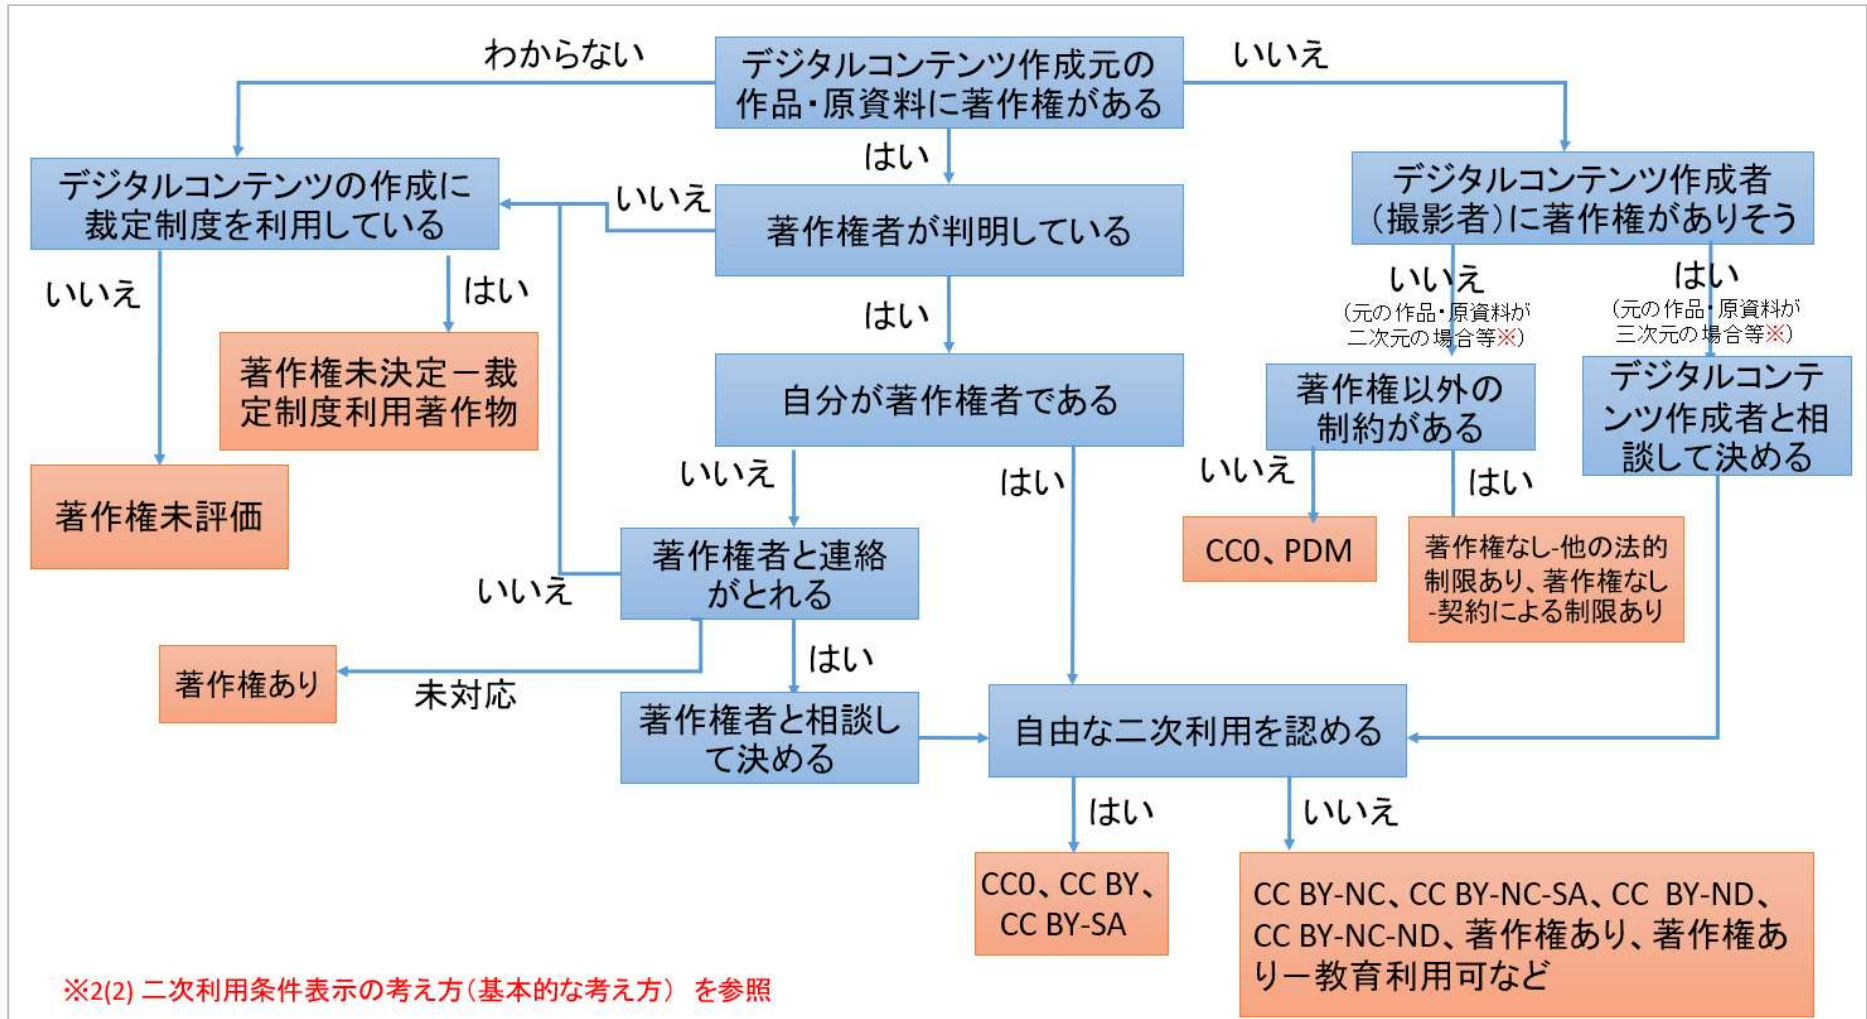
デジタルコンテンツ作成元の作品・原資料に著作権がある

わからない

いいえ

はい

デジタルコンテンツの作成に裁定制度を利用している

いいえ

著作権者が判明している

デジタルコンテンツ作成者（撮影者）に著作権がありそう

いいえ

はい

はい

著作権未決定ー裁定制度利用著作物

はい

いいえ
（元の作品・原資料が二次元の場合等※）

はい
（元の作品・原資料が三次元の場合等※）

自分が著作権者である

著作権以外の制約がある

デジタルコンテンツ作成者と相談して決める

著作権未評価

いいえ

はい

いいえ

はい

著作権者と連絡がとれる

CC0、PDM

著作権なし-他の法的制限あり、著作権なし-契約による制限あり

いいえ

著作権あり

未対応

はい

著作権者と相談して決める

自由な二次利用を認める

はい

いいえ

CC0、CC BY、CC BY-SA

CC BY-NC、CC BY-NC-SA、CC BY-ND、CC BY-NC-ND、著作権あり、著作権ありー教育利用可など

※2(2) 二次利用条件表示の考え方（基本的な考え方） を参照